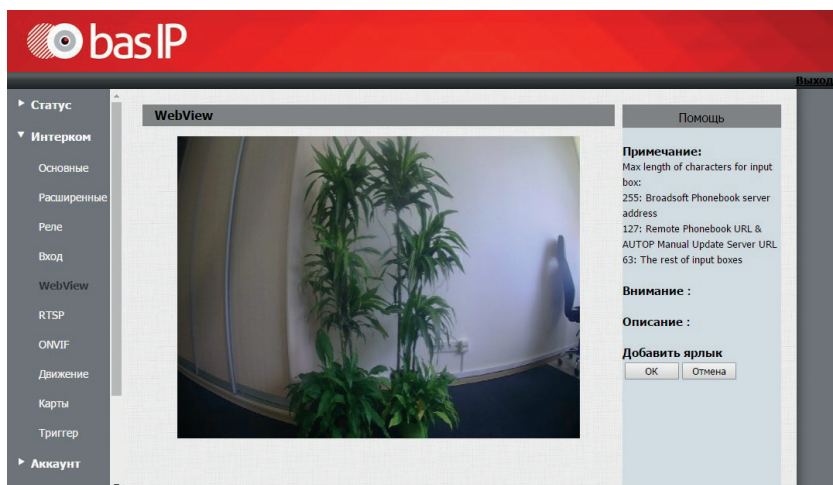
bas IP

Выход

Статус
Интерком
Основные
Расширенные
Реле
Вход
WebView
RTSP
ONVIF
Движение
Карты
Триггер
Аккаунт

WebView

Помощь

Примечание:
Max length of characters for input box:
255: Broadsoft Phonebook server address
127: Remote Phonebook URL & AUTOP Manual Update Server URL
63: The rest of input boxes

Внимание :

Описание :

Добавить ярлык
OK Отмена